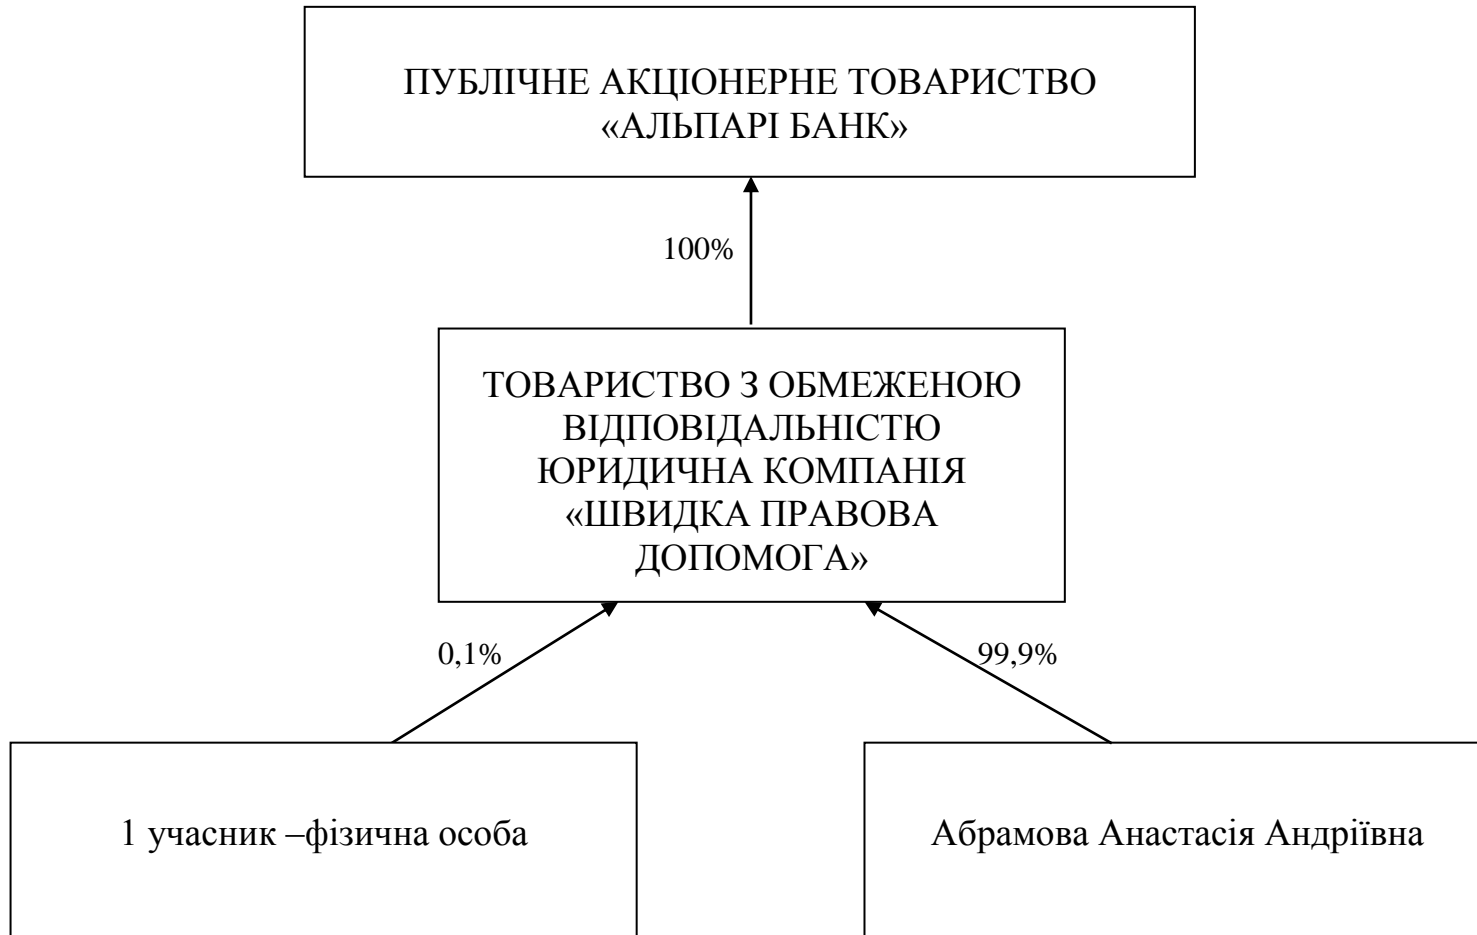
ПУБЛІЧНЕ АКЦІОНЕРНЕ ТОВАРИСТВО «АЛЬПАРІ БАНК»

100%

ТОВАРИСТВО З ОБМЕЖЕНОЮ ВІДПОВІДАЛЬНІСТЮ ЮРИДИЧНА КОМПАНІЯ «ШВИДКА ПРАВОВА ДОПОМОГА»

0,1%

99,9%

1 учасник –фізична особа

Абрамова Анастасія Андріївна